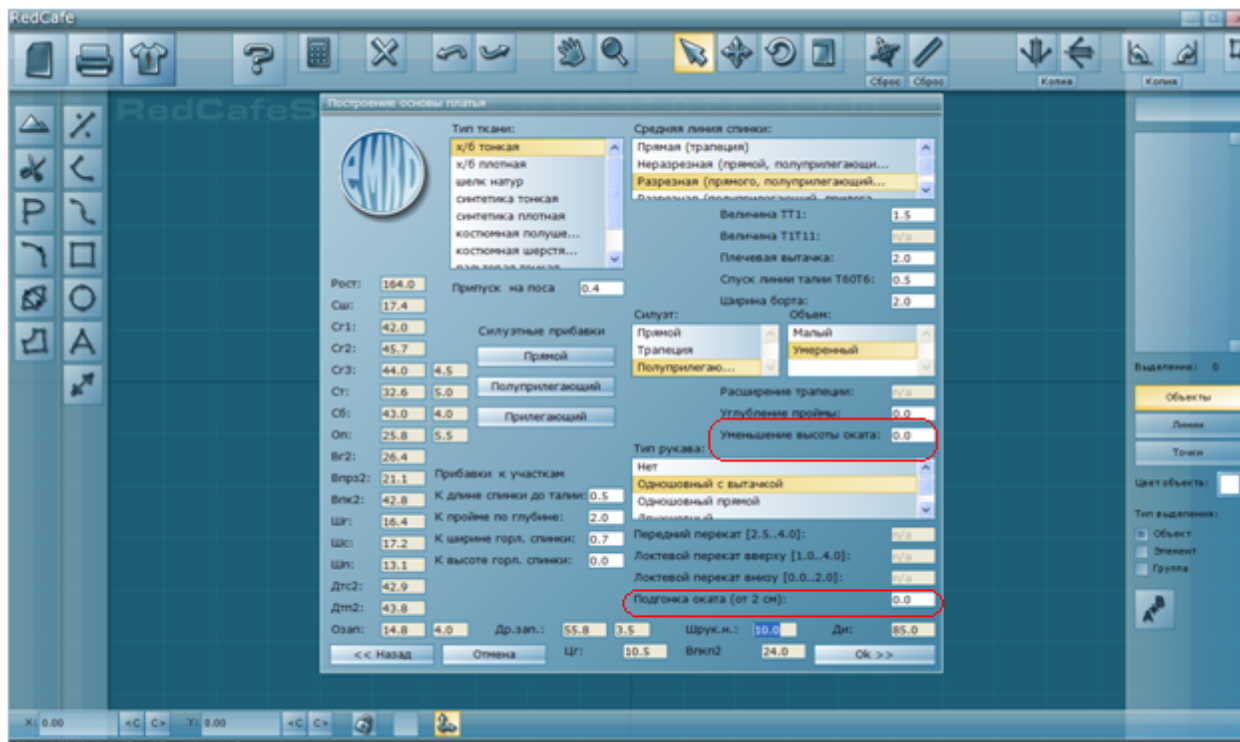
RedCafe

Сброс Сброс Копия Копия

RedCafeS

Построение основы платья

Тип ткани:
х/б тонкая
х/б плотная
шелк натур
синтетика тонкая
синтетика плотная
костюмная полуше...
костюмная шерстя...

Средняя линия спинки:
Прямая (трапеция)
Неразрезная (прямой, полуприлегающи...
Разрезная (прямого, полуприлегающий...

Величина ТТ1: 1.5
Величина Т1Т11: n/a
Плечевая вытачка: 2.0
Спуск линии талии Т60Т6: 0.5
Ширина борта: 2.0

Рост: 164.0
Сш: 17.4
Сг1: 42.0
Сг2: 45.7
Сг3: 44.0 4.5
Ст: 32.6 5.0
Сб: 43.0 4.0
Оп: 25.8 5.5
Вг2: 26.4
Впрз2: 21.1
Впк2: 42.8
Шг: 16.4
Шс: 17.2
Шп: 13.1
Дтс2: 42.9
Дт2: 43.8
Озап: 14.8 4.0

Припуск на поса 0.4

Силуэтные прибавки
Прямой
Полуприлегающий
Прилегающий

Силуэт:
Прямой
Трапеция
Полуприлегаю...

Объем:
Малый
Умеренный

Расширение трапеции: n/a
Углубление проймы: 0.0
Уменьшение высоты оката: 0.0

Тип рукава:
Нет
Одношовный с вытачкой
Одношовный прямой

Прибавки к участкам
К длине спинки до талии: 0.5
К пройме по глубине: 2.0
К ширине горл. спинки: 0.7
К высоте горл. спинки: 0.0

Передний перекат [2.5..4.0]: n/a
Локтевой перекат вверху [1.0..4.0]: n/a
Локтевой перекат внизу [0.0..2.0]: n/a
Подгонка оката (от 2 см): 0.0

Др.зап.: 55.8 3.5
Шрук.н.: 10.0
Ди: 85.0
Цг: 10.5
Впкп2 24.0

<< Назад
Отмена
Ok >>

Выделение: 0
Объекты
Линии
Точки
Цвет объекта:
Тип выделения:
Объект
Элемент
Группа

X: 0.00 <C C> Y: 0.00 <C C>